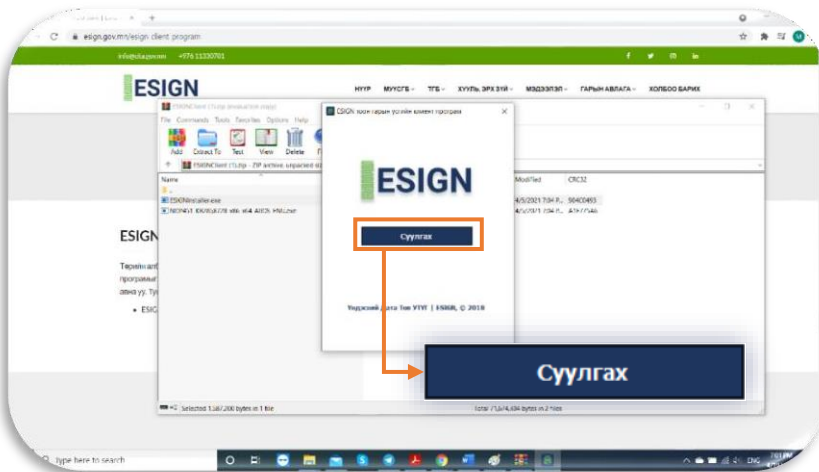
esign.gov.mn/esign client program

info@esign.mn +976 11330701

ESIGN

НҮҮР МУУСГЭ ТГБ ХУУЛЬ, ЭРХ ЗҮЙ МЭДЭЭЛЭЛ ГАРЫН АВЛАГА ХОЛБОО БАРИХ

ESIGNClient (1).zip (evaluation copy)

File Commands Tools Favorites Options Help

Add Extract To Test View Delete

ESIGNClient (1).zip - ZIP archive, unpacked si

Name

ESIGNinstaller.exe

Modified CRC32

4/5/2021 7:04 P... 904C0453

4/5/2021 7:04 P... A7A7C546

ESIGN

Тэрийн ал
програмыг
авна уу. Ту

ESIG

ESIGN тоон гарын үсгийн клиент програм

ESIGN

Суулгах

Үндэсний Дата Төв УТҮГ | ESIGN, © 2018

Суулгах

Selected 1,167,200 bytes in 1 file

Total 71,674,634 bytes in 2 files

Type here to search

ENG